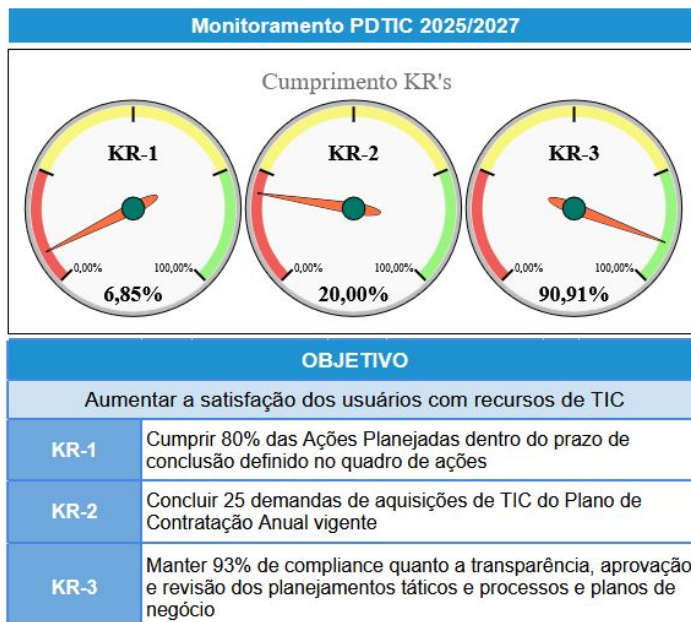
Monitoramento PDTIC 2025/2027

Cumprimento KR's

KR-1
0,00%
100,00%
6,85%

KR-2
0,00%
100,00%
20,00%

KR-3
0,00%
100,00%
90,91%

| OBJETIVO | |
|---|---|
| Aumentar a satisfação dos usuários com recursos de TIC | |
| KR-1 | Cumprir 80% das Ações Planejadas dentro do prazo de conclusão definido no quadro de ações |
| KR-2 | Concluir 25 demandas de aquisições de TIC do Plano de Contratação Anual vigente |
| KR-3 | Manter 93% de compliance quanto a transparência, aprovação e revisão dos planejamentos táticos e processos e planos de negócio |